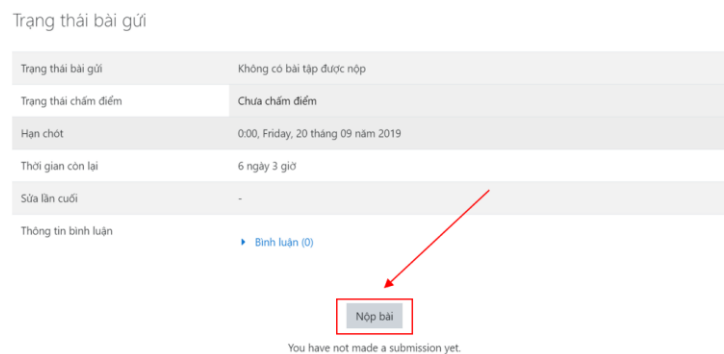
Trạng thái bài gửi

| | |
|---|---|
| Trạng thái bài gửi | Không có bài tập được nộp |
| Trạng thái chấm điểm | Chưa chấm điểm |
| Hạn chót | 0:00, Friday, 20 tháng 09 năm 2019 |
| Thời gian còn lại | 6 ngày 3 giờ |
| Sửa lần cuối | - |
| Thông tin bình luận | ▸ Bình luận (0) |

Nộp bài

You have not made a submission yet.